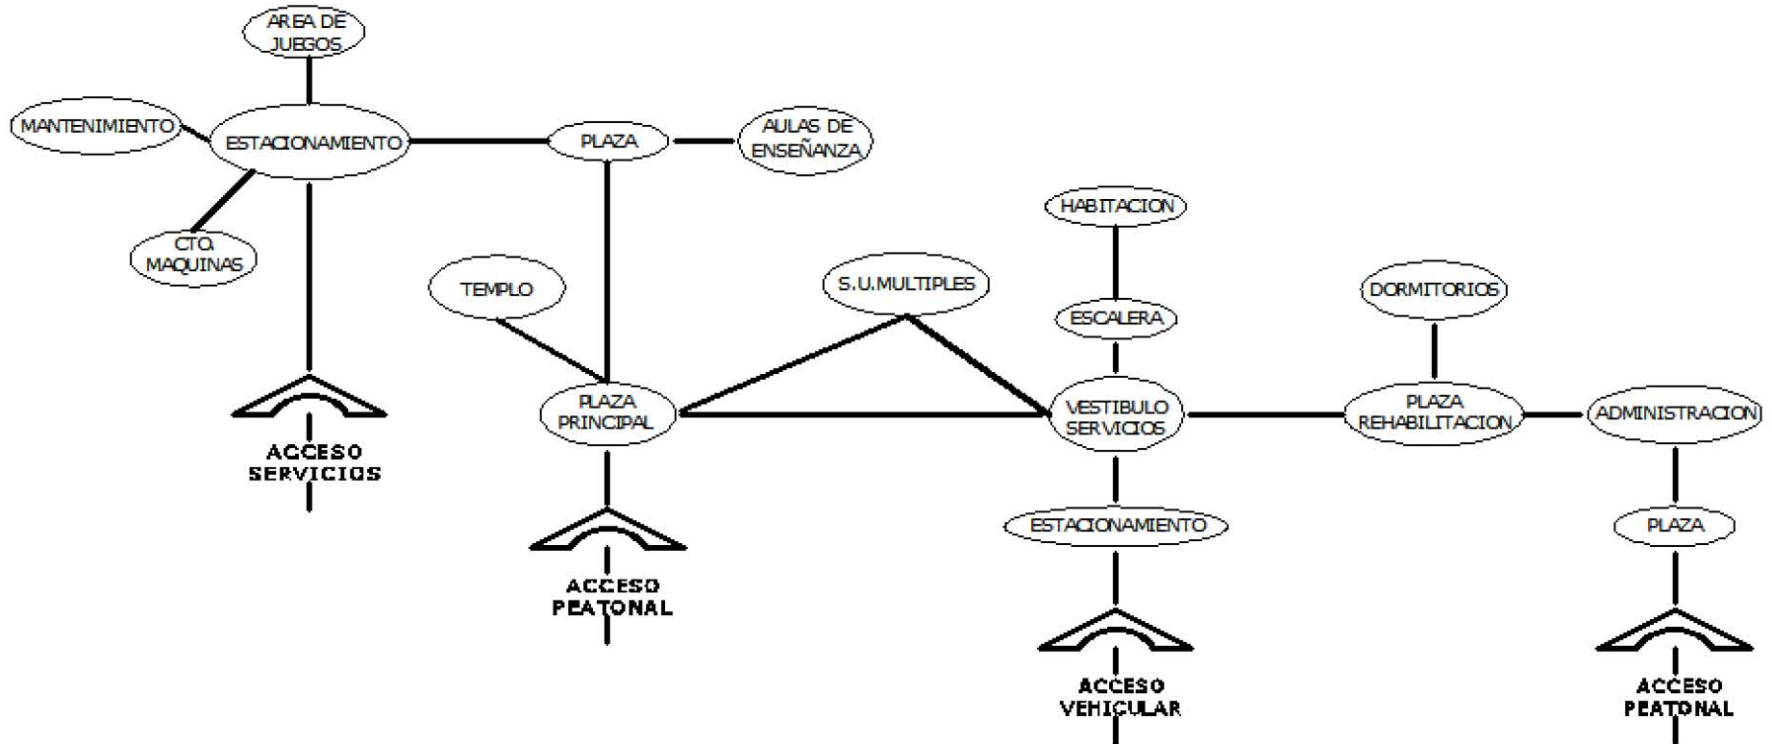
AREA DE JUEGOS

MANTENIMIENTO

ESTACIONAMIENTO

PLAZA

AULAS DE ENSEÑANZA

CTO. MAQUINAS

ACCESO SERVICIOS

TEMPLO

PLAZA PRINCIPAL

ACCESO PEATONAL

S.U.MULTIPLES

HABITACION

ESCALERA

VESTIBULO SERVICIOS

ESTACIONAMIENTO

ACCESO VEHICULAR

DORMITORIOS

PLAZA REHABILITACION

ADMINISTRACION

PLAZA

ACCESO PEATONAL